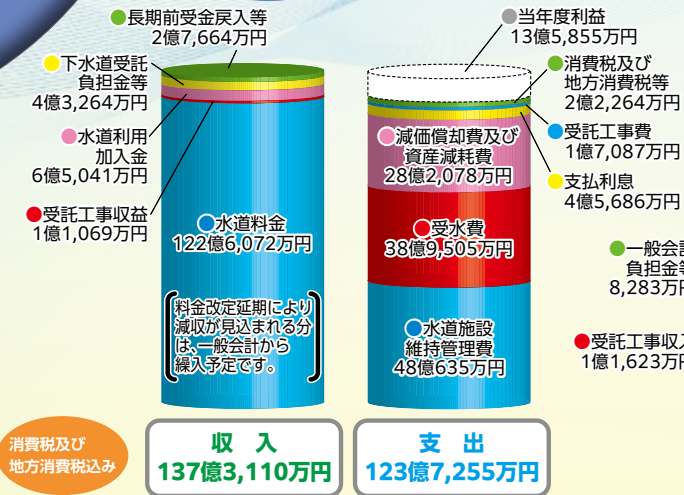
● 長期前受金戻入等
2億7,664万円

● 下水道受託負担金等
4億3,264万円

● 水道利用加入金
6億5,041万円

● 受託工事収益
1億1,069万円

● 水道料金
122億6,072万円

料金改定延期により減収が見込まれる分は、一般会計から繰入予定です。

● 当年度利益
13億5,855万円

● 消費税及び地方消費税等
2億2,264万円

● 受託工事費
1億7,087万円

● 支払利息
4億5,686万円

● 減価償却費及び資産減耗費
28億2,078万円

● 受水費
38億9,505万円

● 水道施設維持管理費
48億635万円

● 一般会計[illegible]
負担金等
8,283万円

● 受託工事収入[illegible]
1億1,623万円

消費税及び地方消費税込み

収　入
137億3,110万円

支　出
123億7,255万円